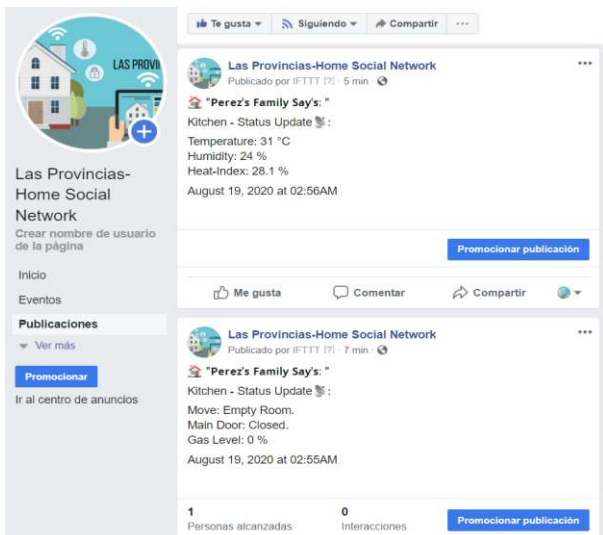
LAS PROVI

Las Provincias-Home Social Network
Crear nombre de usuario de la página

Inicio
Eventos
Publicaciones
Ver más

Promocionar
Ir al centro de anuncios

Te gusta
Siguiendo
Compartir
···

Las Provincias-Home Social Network
Publicado por IFTTT [?] · 5 min ·
···

"Perez's Family Say's: "
Kitchen - Status Update :
Temperature: 31 °C
Humidity: 24 %
Heat-Index: 28.1 %
August 19, 2020 at 02:56AM

Promocionar publicación

Me gusta
Comentar
Compartir

Las Provincias-Home Social Network
Publicado por IFTTT [?] · 7 min ·
···

"Perez's Family Say's: "
Kitchen - Status Update :
Move: Empty Room.
Main Door: Closed.
Gas Level: 0 %
August 19, 2020 at 02:55AM

1
Personas alcanzadas
0
Interacciones
Promocionar publicación